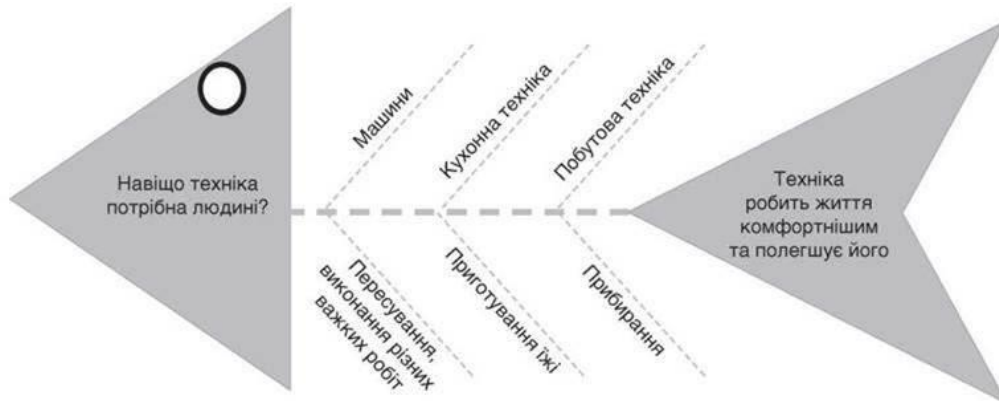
Навіщо техніка потрібна людині?

Машини

Пересування, виконання різних важких робіт

Кухонна техніка

Приготування їжі

Побутова техніка

Прибирання

Техніка робить життя комфортнішим та полегшує його